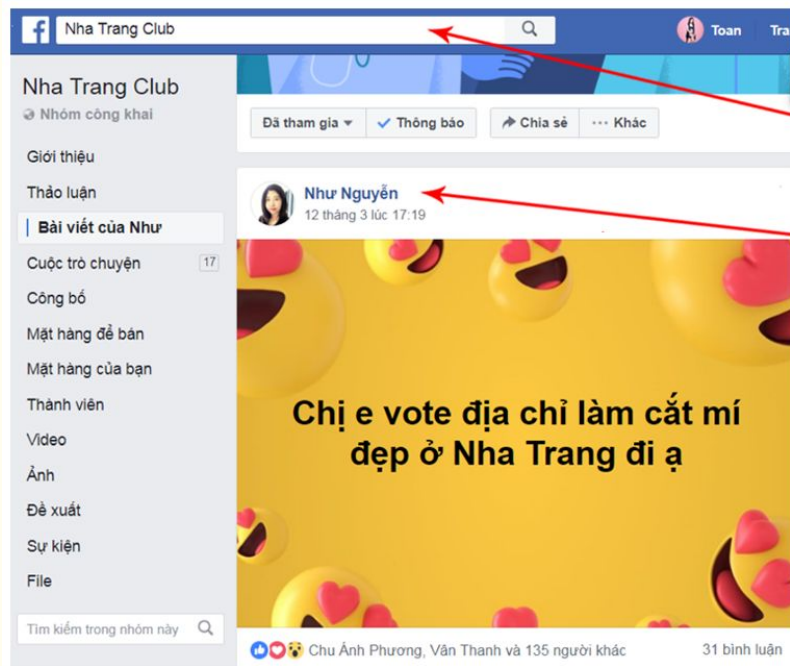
Nha Trang Club

Toan Tra

Nha Trang Club
Nhóm công khai

Giới thiệu
Thảo luận
Bài viết của Như
Cuộc trò chuyện 17
Công bố
Mặt hàng để bán
Mặt hàng của bạn
Thành viên
Video
Ảnh
Đề xuất
Sự kiện
File

Tìm kiếm trong nhóm này

Đã tham gia Thông báo Chia sẻ Khác

Như Nguyễn
12 tháng 3 lúc 17:19

Chị e vote địa chỉ làm cắt mí đẹp ở Nha Trang đi ạ

Chu Ánh Phương, Vân Thanh và 135 người khác 31 bình luận